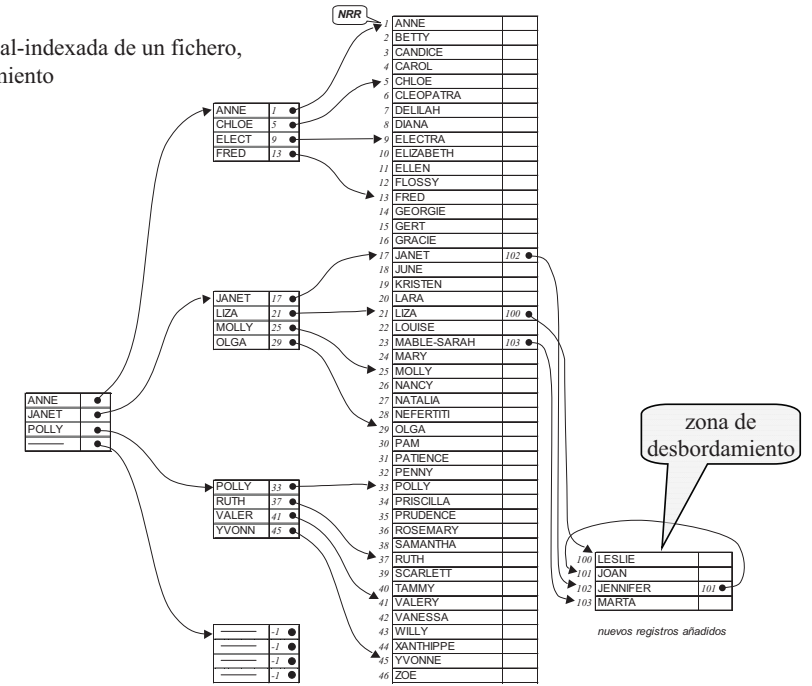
al-indexada de un fichero, miento

NRR

| | | |
|---|---|---|
| 1 | ANNE | |
| 2 | BETTY | |
| 3 | CANDICE | |
| 4 | CAROL | |
| 5 | CHLOE | |
| 6 | CLEOPATRA | |
| 7 | DELILAH | |
| 8 | DIANA | |
| 9 | ELECTRA | |
| 10 | ELIZABETH | |
| 11 | ELLEN | |
| 12 | FLOSSY | |
| 13 | FRED | |
| 14 | GEORGIE | |
| 15 | GERT | |
| 16 | GRACIE | |
| 17 | JANET | 102 |
| 18 | JUNE | |
| 19 | KRISTEN | |
| 20 | LARA | |
| 21 | LIZA | 100 |
| 22 | LOUISE | |
| 23 | MABLE-SARAH | 103 |
| 24 | MARY | |
| 25 | MOLLY | |
| 26 | NANCY | |
| 27 | NATALIA | |
| 28 | NEFERTITI | |
| 29 | OLGA | |
| 30 | PAM | |
| 31 | PATIENCE | |
| 32 | PENNY | |
| 33 | POLLY | |
| 34 | PRISCILLA | |
| 35 | PRUDENCE | |
| 36 | ROSEMARY | |
| 38 | SAMANTHA | |
| 37 | RUTH | |
| 39 | SCARLETT | |
| 40 | TAMMY | |
| 41 | VALERY | |
| 42 | VANESSA | |
| 43 | WILLY | |
| 44 | XANTHIPPE | |
| 45 | YVONNE | |
| 46 | ZOE | |

| | |
|---|---|
| ANNE | |
| JANET | |
| POLLY | |
| —— | |

| | |
|---|---|
| ANNE | 1 |
| CHLOE | 5 |
| ELECT | 9 |
| FRED | 13 |

| | |
|---|---|
| JANET | 17 |
| LIZA | 21 |
| MOLLY | 25 |
| OLGA | 29 |

| | |
|---|---|
| POLLY | 33 |
| RUTH | 37 |
| VALER | 41 |
| YVONN | 45 |

| | |
|---|---|
| —— | -1 |
| —— | -1 |
| —— | -1 |
| —— | -1 |

zona de desbordamiento

| | | |
|---|---|---|
| 100 | LESLIE | |
| 101 | JOAN | |
| 102 | JENNIFER | 101 |
| 103 | MARTA | |

nuevos registros añadidos